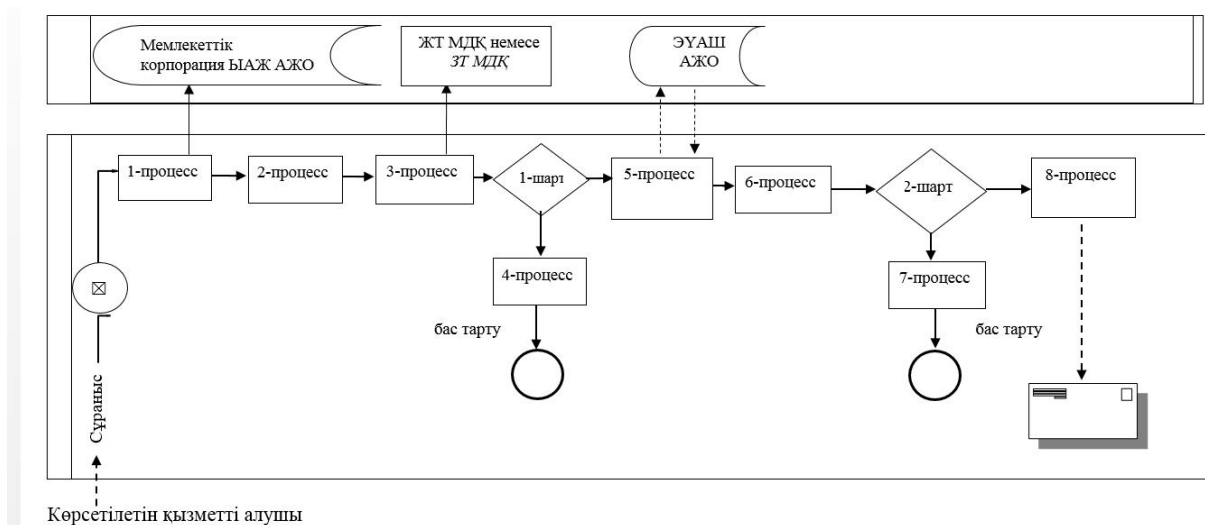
Мемлекеттік корпорация ЫАЖ АЖО

ЖТ МДҚ немесе ЗТ МДҚ

ЭҮАШ АЖО

1-процесс

2-процесс

3-процесс

1-шарт

5-процесс

6-процесс

2-шарт

8-процесс

4-процесс

бас тарту

7-процесс

бас тарту

Сұраныс

Көрсетілетін қызметті алушы